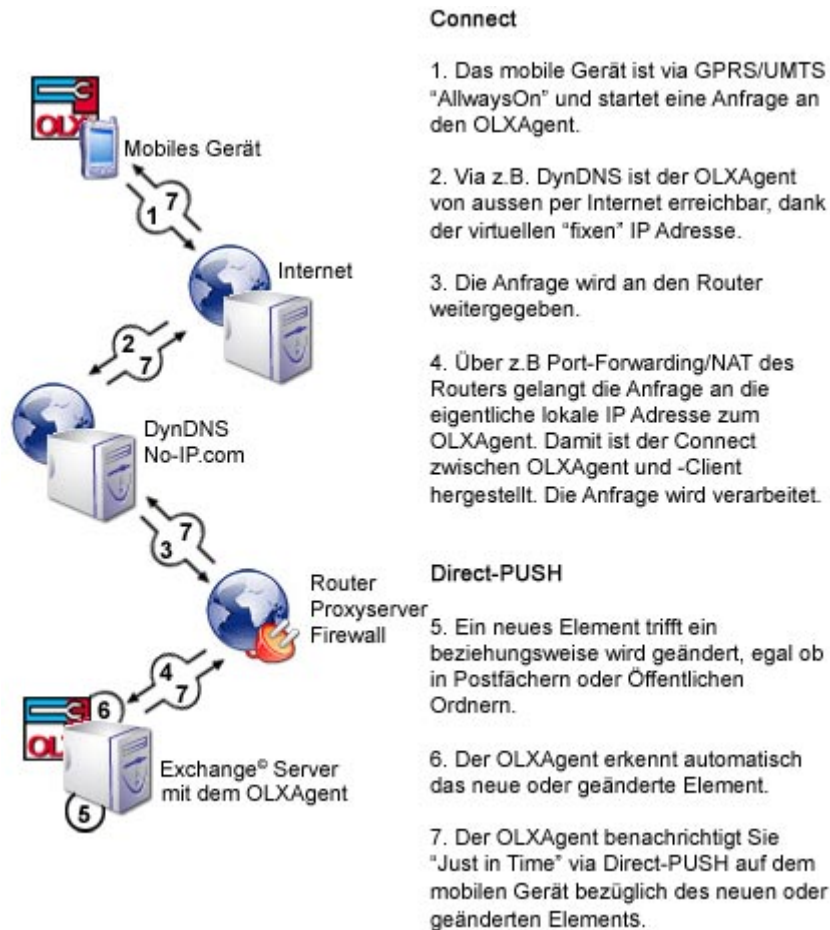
OLX

Mobiles Gerät

1 7

Internet

2 7

DynDNS
No-IP.com

3 7

Router
Proxyserver
Firewall

4 7

6

OLX

Exchange© Server
mit dem OLXAgent

5

Connect

1. Das mobile Gerät ist via GPRS/UMTS "AllwaysOn" und startet eine Anfrage an den OLXAgent.

2. Via z.B. DynDNS ist der OLXAgent von aussen per Internet erreichbar, dank der virtuellen "fixen" IP Adresse.

3. Die Anfrage wird an den Router weitergegeben.

4. Über z.B Port-Forwarding/NAT des Routers gelangt die Anfrage an die eigentliche lokale IP Adresse zum OLXAgent. Damit ist der Connect zwischen OLXAgent und -Client hergestellt. Die Anfrage wird verarbeitet.

Direct-PUSH

5. Ein neues Element trifft ein beziehungsweise wird geändert, egal ob in Postfächern oder Öffentlichen Ordnern.

6. Der OLXAgent erkennt automatisch das neue oder geänderte Element.

7. Der OLXAgent benachrichtigt Sie "Just in Time" via Direct-PUSH auf dem mobilen Gerät bezüglich des neuen oder geänderten Elements.